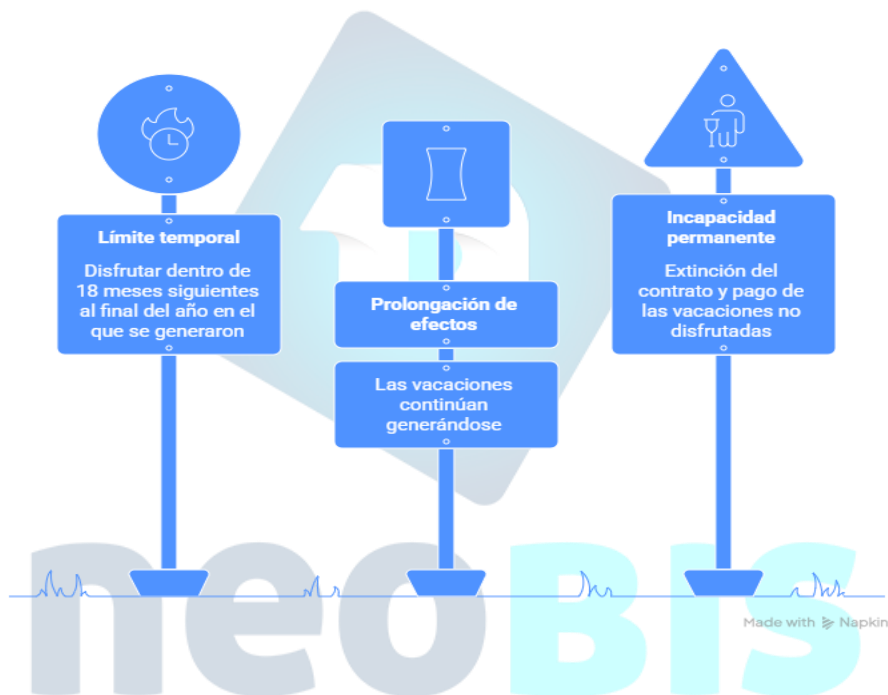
Límite temporal

Disfrutar dentro de 18 meses siguientes al final del año en el que se generaron

Prolongación de efectos

Las vacaciones continúan generándose

Incapacidad permanente

Extinción del contrato y pago de las vacaciones no disfrutadas

neoBIS

Made with Napkin